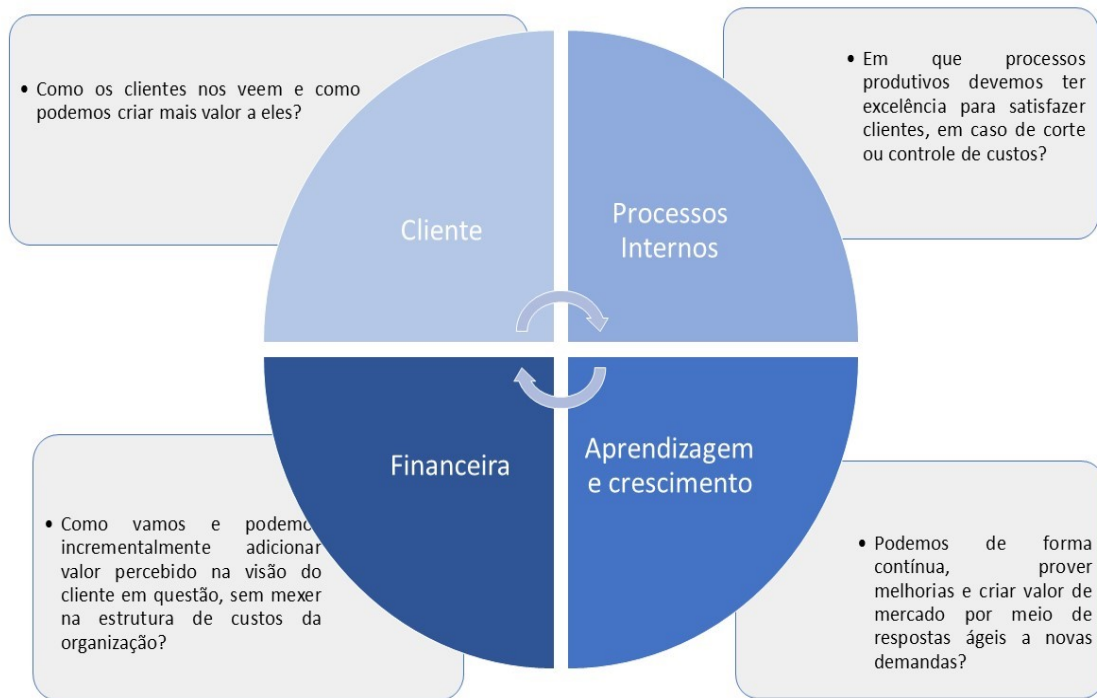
• Como os clientes nos veem e como podemos criar mais valor a eles?

• Em que processos produtivos devemos ter excelência para satisfazer clientes, em caso de corte ou controle de custos?

Cliente

Processos Internos

Financeira

Aprendizagem e crescimento

• Como vamos e podemos incrementalmente adicionar valor percebido na visão do cliente em questão, sem mexer na estrutura de custos da organização?

• Podemos de forma contínua, prover melhorias e criar valor de mercado por meio de respostas ágeis a novas demandas?